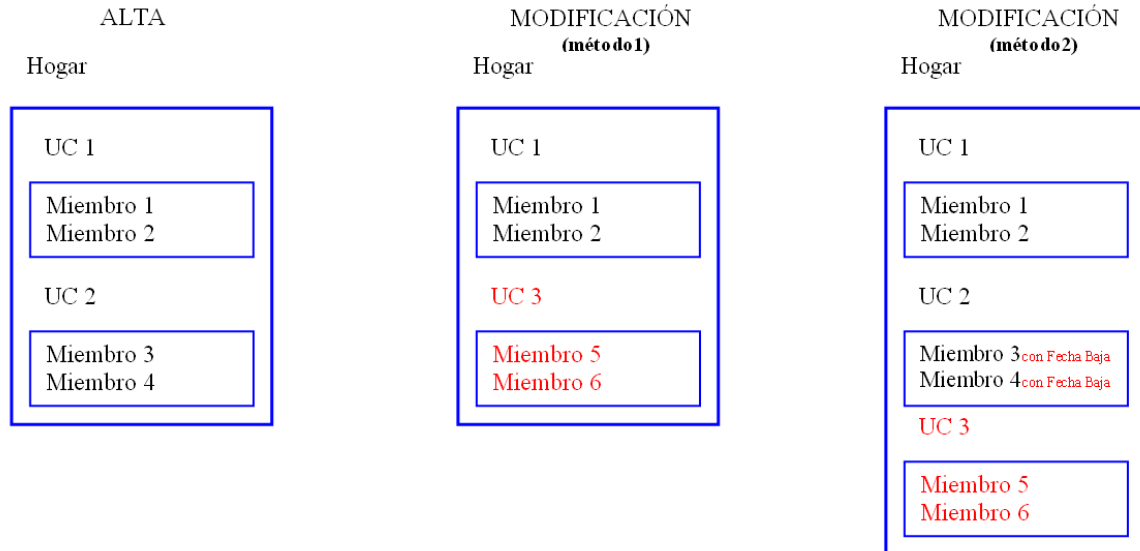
ALTA

Hogar

UC 1

Miembro 1
Miembro 2

UC 2

Miembro 3
Miembro 4

MODIFICACIÓN
(método1)

Hogar

UC 1

Miembro 1
Miembro 2

UC 3

Miembro 5
Miembro 6

MODIFICACIÓN
(método2)

Hogar

UC 1

Miembro 1
Miembro 2

UC 2

Miembro 3con Fecha Baja
Miembro 4con Fecha Baja

UC 3

Miembro 5
Miembro 6